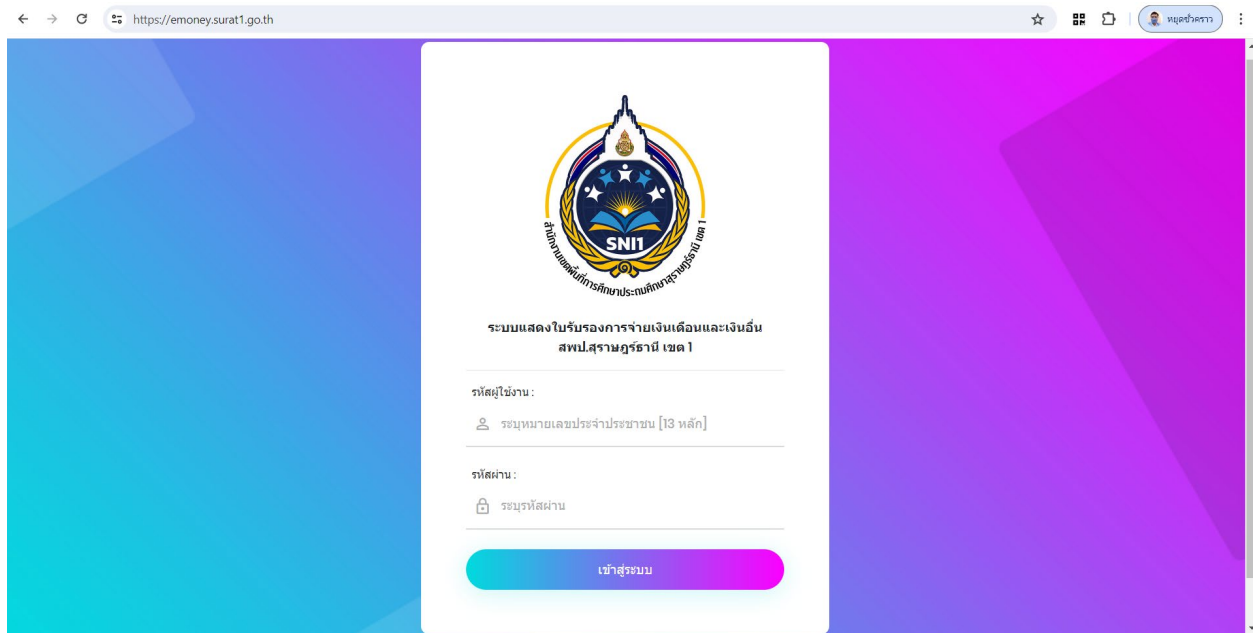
https://emoney.surat1.go.th

หยุดชั่วคราว

สำนักงานเขตพื้นที่การศึกษาประถมศึกษาสุราษฎร์ธานี เขต 1

SNI1

ระบบแสดงใบรับรองการจ่ายเงินเดือนและเงินอื่น
สพป.สุราษฎร์ธานี เขต 1

รหัสผู้ใช้งาน :

ระบุหมายเลขประจำประชาชน [13 หลัก]

รหัสผ่าน :

ระบุรหัสผ่าน

เข้าสู่ระบบ